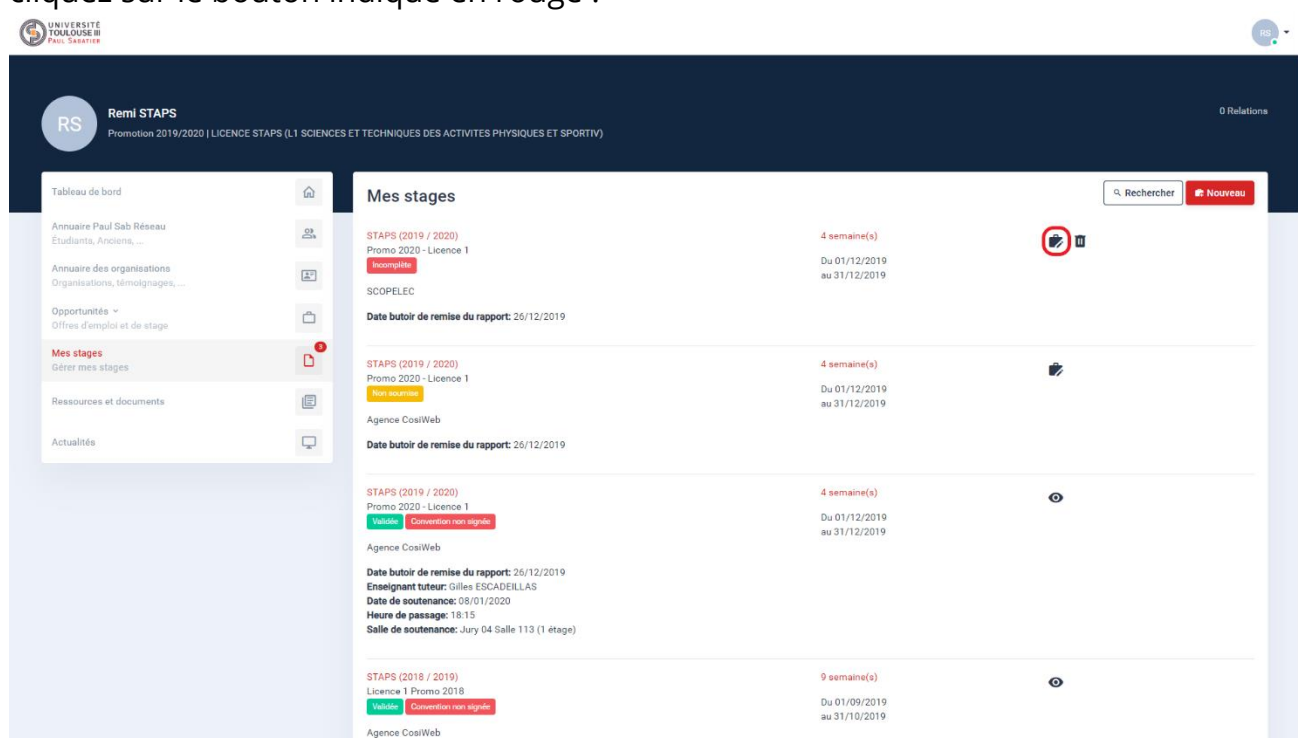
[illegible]

UNIVERSITÉ TOULOUSE III PAUL SABATIER

RS

RS

Remi STAPS

Promotion 2019/2020 | LICENCE STAPS (L1 SCIENCES ET TECHNIQUES DES ACTIVITES PHYSIQUES ET SPORTIV)

0 Relations

Tableau de bord

Annuaire Paul Sab Réseau
Étudiants, Anciens, ...

Annuaire des organisations
Organisations, témoignages, ...

Opportunités
Offres d'emploi et de stage

Mes stages
Gérer mes stages

Ressources et documents

Actualités

Mes stages

Rechercher

Nouveau

STAPS (2019 / 2020)
Promo 2020 - Licence 1
Incomplète

SCOPELEC

Date butoir de remise du rapport: 26/12/2019

4 semaine(s)

Du 01/12/2019
au 31/12/2019

STAPS (2019 / 2020)
Promo 2020 - Licence 1
Non soumise

Agence CosiWeb

Date butoir de remise du rapport: 26/12/2019

4 semaine(s)

Du 01/12/2019
au 31/12/2019

STAPS (2019 / 2020)
Promo 2020 - Licence 1
Validée Convention non signée

Agence CosiWeb

Date butoir de remise du rapport: 26/12/2019
Enseignant tuteur: Gilles ESCADEILLAS
Date de soutenance: 08/01/2020
Heure de passage: 18:15
Salle de soutenance: Jury 04 Salle 113 (1 étage)

4 semaine(s)

Du 01/12/2019
au 31/12/2019

STAPS (2018 / 2019)
Licence 1 Promo 2018
Validée Convention non signée

Agence CosiWeb

9 semaine(s)

Du 01/09/2019
au 31/10/2019